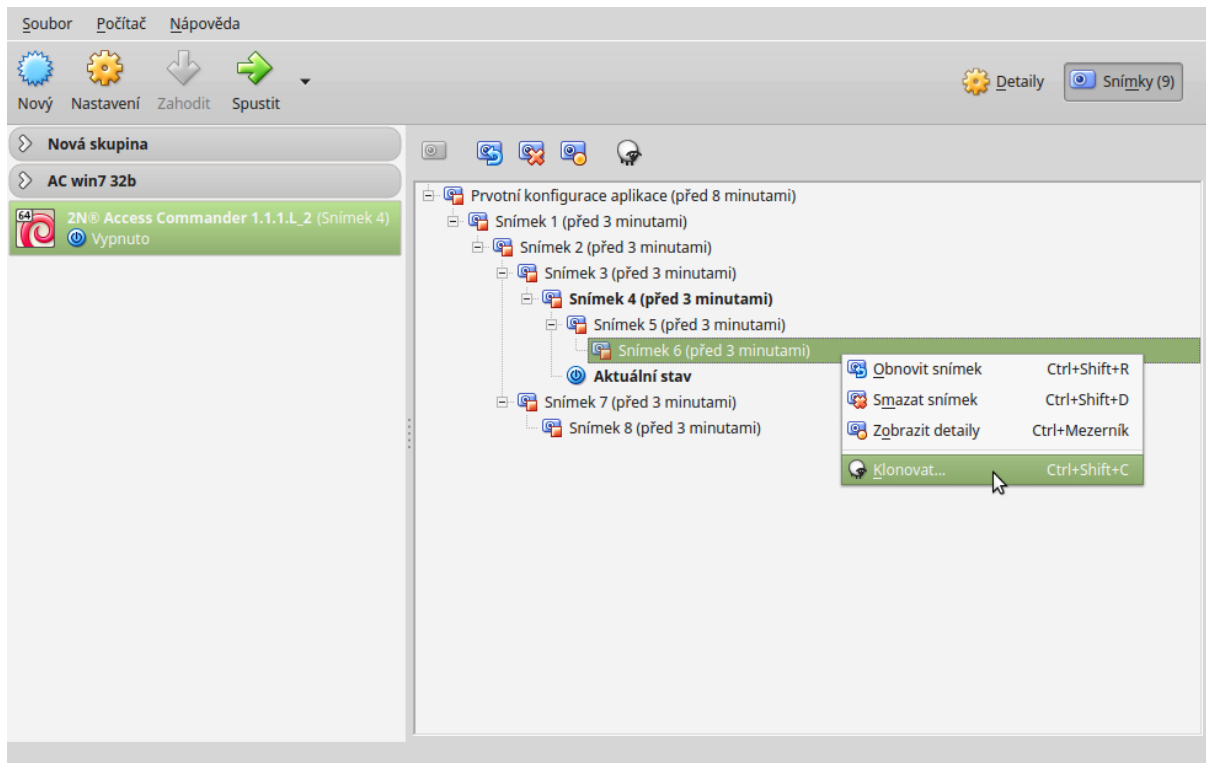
Soubor Počítač Nápověda

Nový Nastavení Zahodit Spustit

Detaily Snímky (9)

Nová skupina

AC win7 32b

64

2N® Access Commander 1.1.1.L_2 (Snímek 4)
Vypnuto

Prvotní konfigurace aplikace (před 8 minutami)
Snímek 1 (před 3 minutami)
Snímek 2 (před 3 minutami)
Snímek 3 (před 3 minutami)
Snímek 4 (před 3 minutami)
Snímek 5 (před 3 minutami)
Snímek 6 (před 3 minutami)
Aktuální stav
Snímek 7 (před 3 minutami)
Snímek 8 (před 3 minutami)

Obnovit snímek Ctrl+Shift+R
Smazat snímek Ctrl+Shift+D
Zobrazit detaily Ctrl+Mezerník
Klonovat... Ctrl+Shift+C